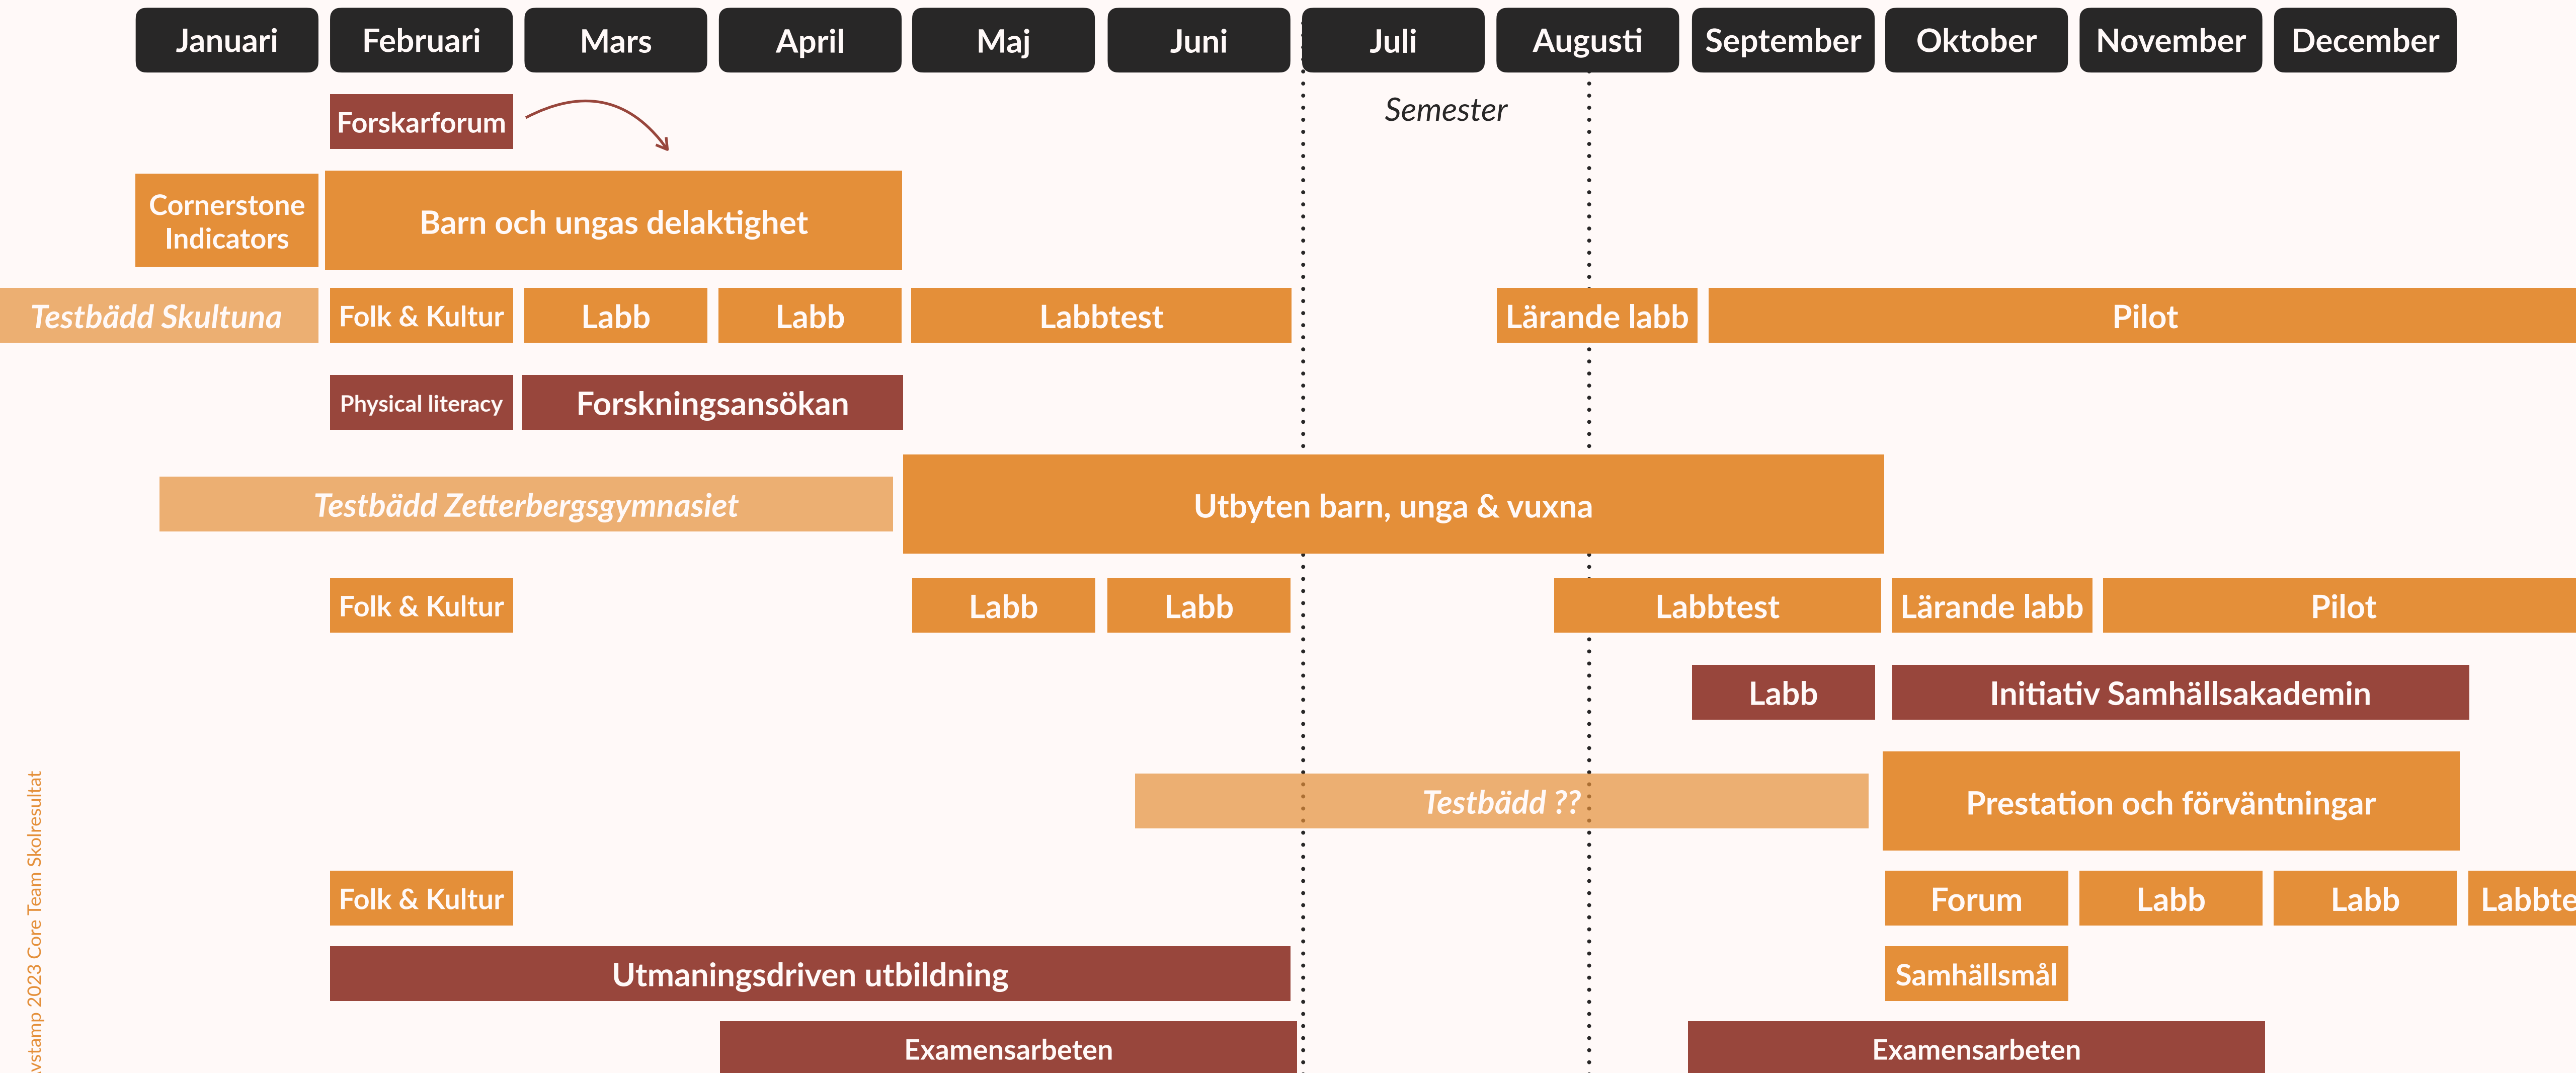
Januari Februari Mars April Maj Juni Juli Augusti September Oktober November December

Forskarforum

Semester

Cornerstone Indicators

Barn och ungas delaktighet

Testbädd Skultuna

Folk & Kultur

Labb

Labb

Labbtest

Lärande labb

Pilot

Physical literacy

Forskningsansökan

Testbädd Zetterbergsgymnasiet

Utbyten barn, unga & vuxna

Folk & Kultur

Labb

Labb

Labbtest

Lärande labb

Pilot

Labb

Initiativ Samhällsakademin

Testbädd ??

Prestation och förväntningar

Folk & Kultur

Forum

Labb

Labb

Labbte

Utmaningsdriven utbildning

Samhällsmål

Examensarbeten

Examensarbeten

vstamp 2023 Core Team Skolresultat